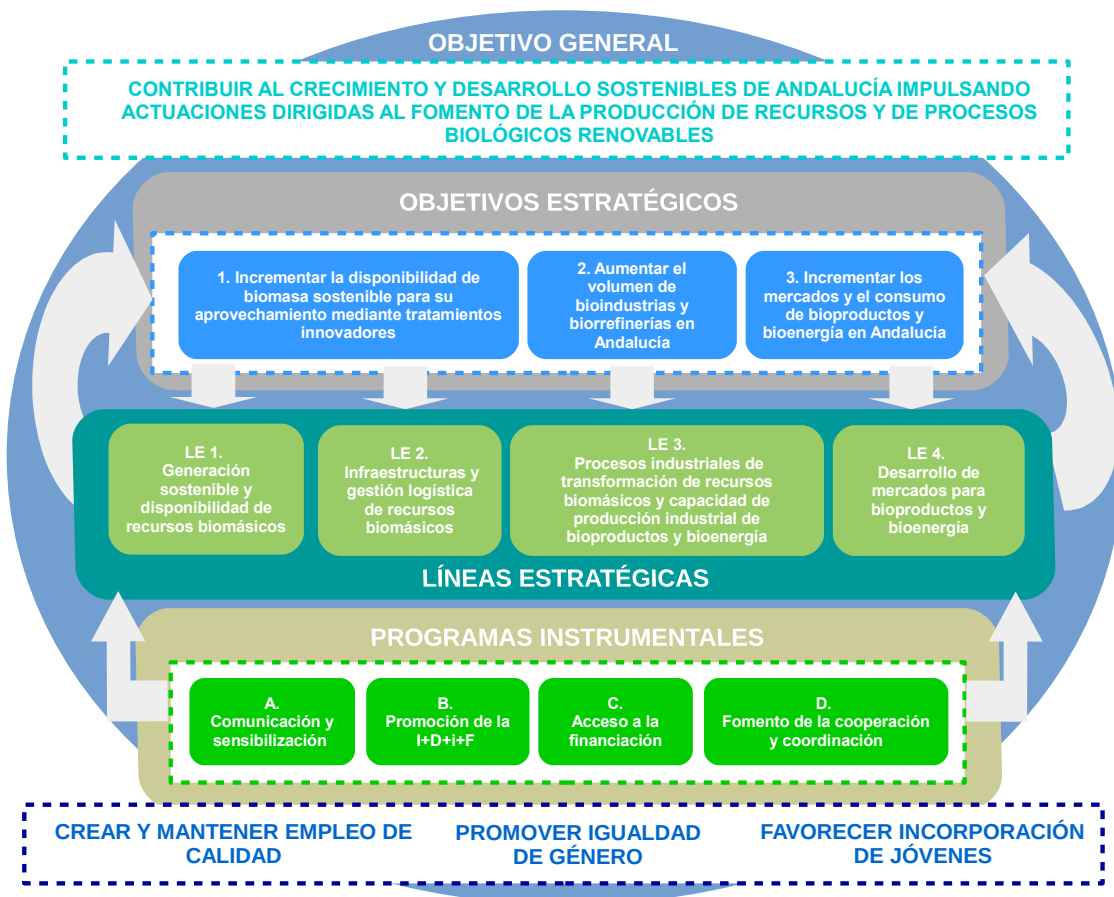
OBJETIVO GENERAL

CONTRIBUIR AL CRECIMIENTO Y DESARROLLO SOSTENIBLES DE ANDALUCÍA IMPULSANDO ACTUACIONES DIRIGIDAS AL FOMENTO DE LA PRODUCCIÓN DE RECURSOS Y DE PROCESOS BIOLÓGICOS RENOVABLES

OBJETIVOS ESTRATÉGICOS

1. Incrementar la disponibilidad de biomasa sostenible para su aprovechamiento mediante tratamientos innovadores

2. Aumentar el volumen de bioindustrias y biorrefinerías en Andalucía

3. Incrementar los mercados y el consumo de bioproductos y bioenergía en Andalucía

LE 1.
Generación sostenible y disponibilidad de recursos biomásicos

LE 2.
Infraestructuras y gestión logística de recursos biomásicos

LE 3.
Procesos industriales de transformación de recursos biomásicos y capacidad de producción industrial de bioproductos y bioenergía

LE 4.
Desarrollo de mercados para bioproductos y bioenergía

LÍNEAS ESTRATÉGICAS

PROGRAMAS INSTRUMENTALES

A.
Comunicación y sensibilización

B.
Promoción de la I+D+i+F

C.
Acceso a la financiación

D.
Fomento de la cooperación y coordinación

CREAR Y MANTENER EMPLEO DE CALIDAD

PROMOVER IGUALDAD DE GÉNERO

FAVORECER INCORPORACIÓN DE JÓVENES